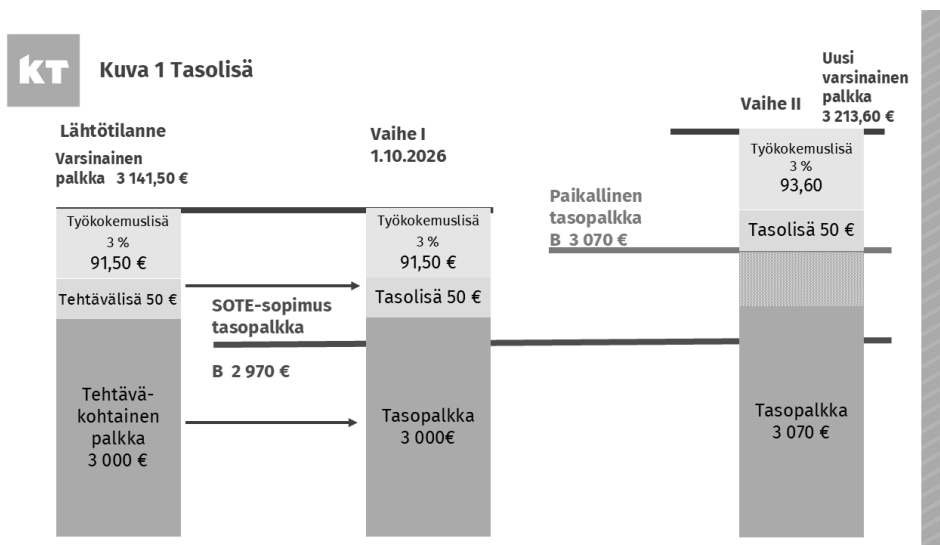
KT

Kuva 1 Tasolisä

Lähtötilanne

Varsinainen palkka 3 141,50 €

Työkokemuslisä 3 % 91,50 €

Tehtävälisä 50 €

Tehtävä-kohtainen palkka 3 000 €

SOTE-sopimus tasopalkka

B 2 970 €

Vaihe I 1.10.2026

Työkokemuslisä 3 % 91,50 €

Tasolisä 50 €

Tasopalkka 3 000€

Paikallinen tasopalkka

B 3 070 €

Vaihe II

Uusi varsinainen palkka 3 213,60 €

Työkokemuslisä 3 % 93,60

Tasolisä 50 €

Tasopalkka 3 070 €